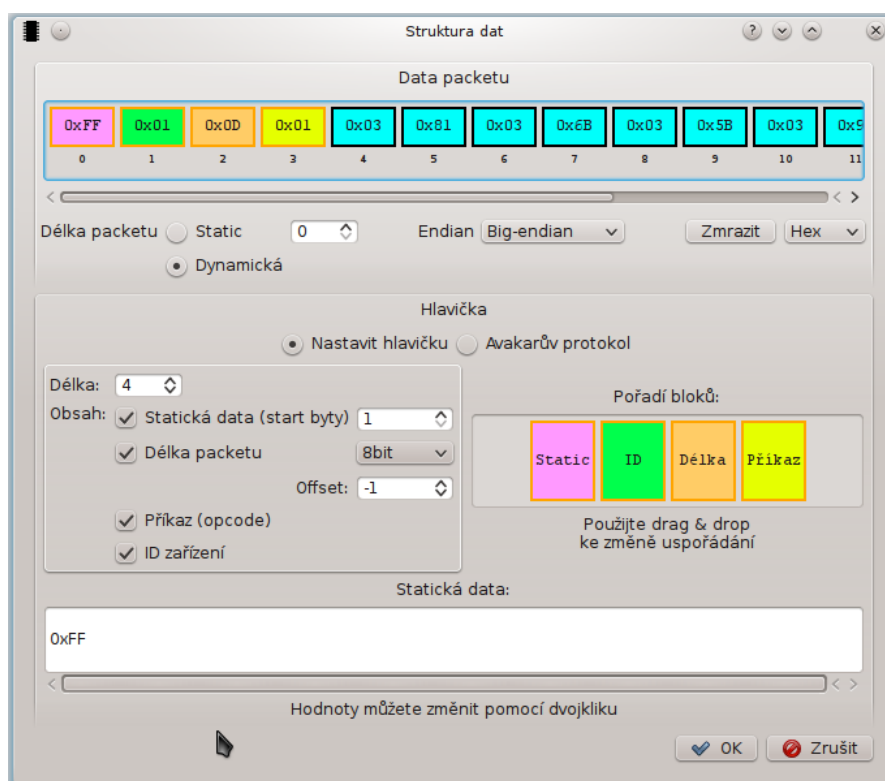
Struktura dat

Data packetu

| 0xFF | 0x01 | 0x0D | 0x01 | 0x03 | 0x81 | 0x03 | 0x6B | 0x03 | 0x5B | 0x03 | 0x9 |
|---|---|---|---|---|---|---|---|---|---|---|---|
| 0 | 1 | 2 | 3 | 4 | 5 | 6 | 7 | 8 | 9 | 10 | 11 |

Délka packetu Static 0 Endian Big-endian Zmrazit Hex
Dynamická

Hlavička

Nastavit hlavičku Avakarův protokol

Délka: 4
Obsah: Statická data (start byty) 1
Délka packetu 8bit
Offset: -1
Příkaz (opcode)
ID zařízení

Pořadí bloků:

Static ID Délka Příkaz

Použijte drag & drop ke změně uspořádání

Statická data:

0xFF

Hodnoty můžete změnit pomocí dvojkliku

OK Zrušit